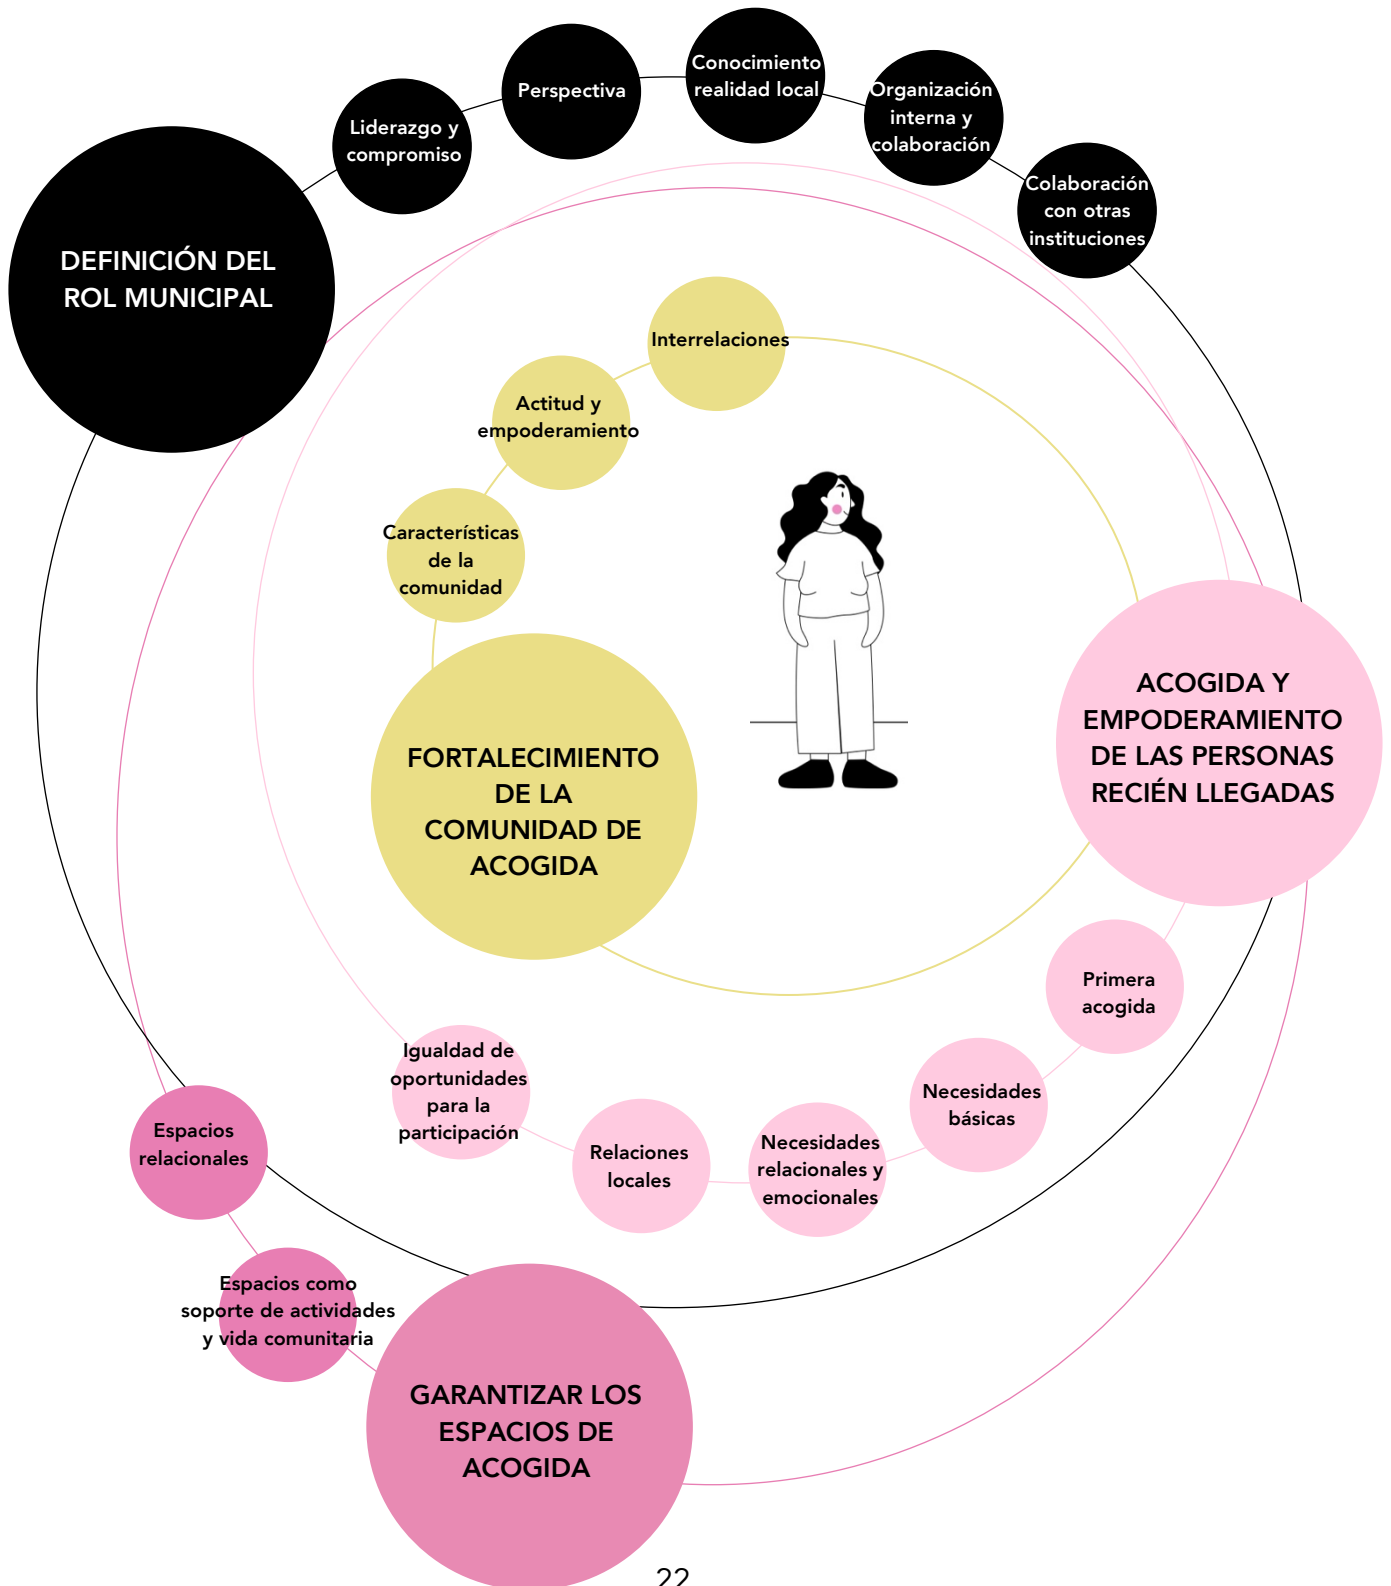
DEFINICIÓN DEL ROL MUNICIPAL

Liderazgo y compromiso

Perspectiva

Conocimiento realidad local

Organización interna y colaboración

Colaboración con otras instituciones

Interrelaciones

Actitud y empoderamiento

Características de la comunidad

FORTALECIMIENTO DE LA COMUNIDAD DE ACOGIDA

ACOGIDA Y EMPODERAMIENTO DE LAS PERSONAS RECIÉN LLEGADAS

Primera acogida

Necesidades básicas

Necesidades relacionales y emocionales

Relaciones locales

Igualdad de oportunidades para la participación

Espacios relacionales

Espacios como soporte de actividades y vida comunitaria

GARANTIZAR LOS ESPACIOS DE ACOGIDA

22